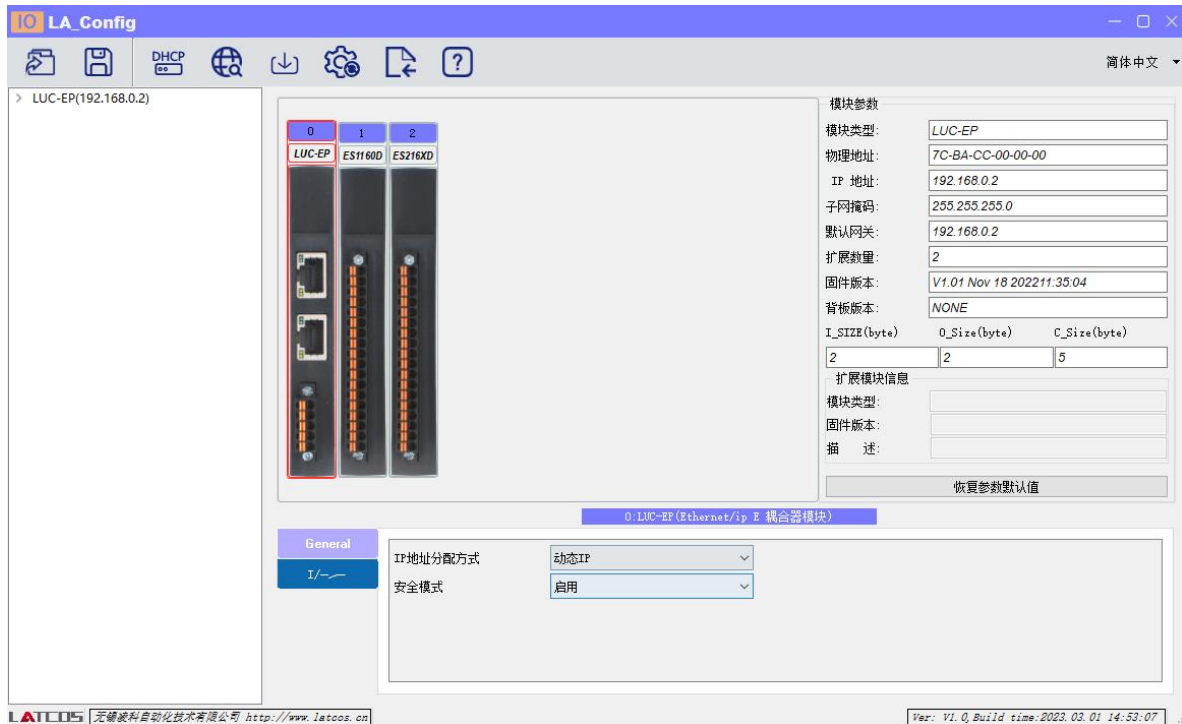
IO LA_Config

DHCP

简体中文

> LUC-EP(192.168.0.2)

0 1 2
LUC-EP ES1160D ES216XD

模块参数
模块类型: LUC-EP
物理地址: 7C-BA-CC-00-00-00
IP 地址: 192.168.0.2
子网掩码: 255.255.255.0
默认网关: 192.168.0.2
扩展数量: 2
固件版本: V1.01 Nov 18 202211:35:04
背板版本: NONE

| I_SIZE(byte) | O_Size(byte) | C_Size(byte) |
|---|---|---|
| 2 | 2 | 5 |

扩展模块信息
模块类型:
固件版本:
描 述:

恢复参数默认值

0:LUC-EP(Ethernet/ip E 耦合器模块)

General
I/—

IP地址分配方式 动态IP
安全模式 启用

LATCOS 无锡凌科自动化技术有限公司 http://www.latcos.cn

Ver: V1.0,Build time:2023.03.01 14:53:07